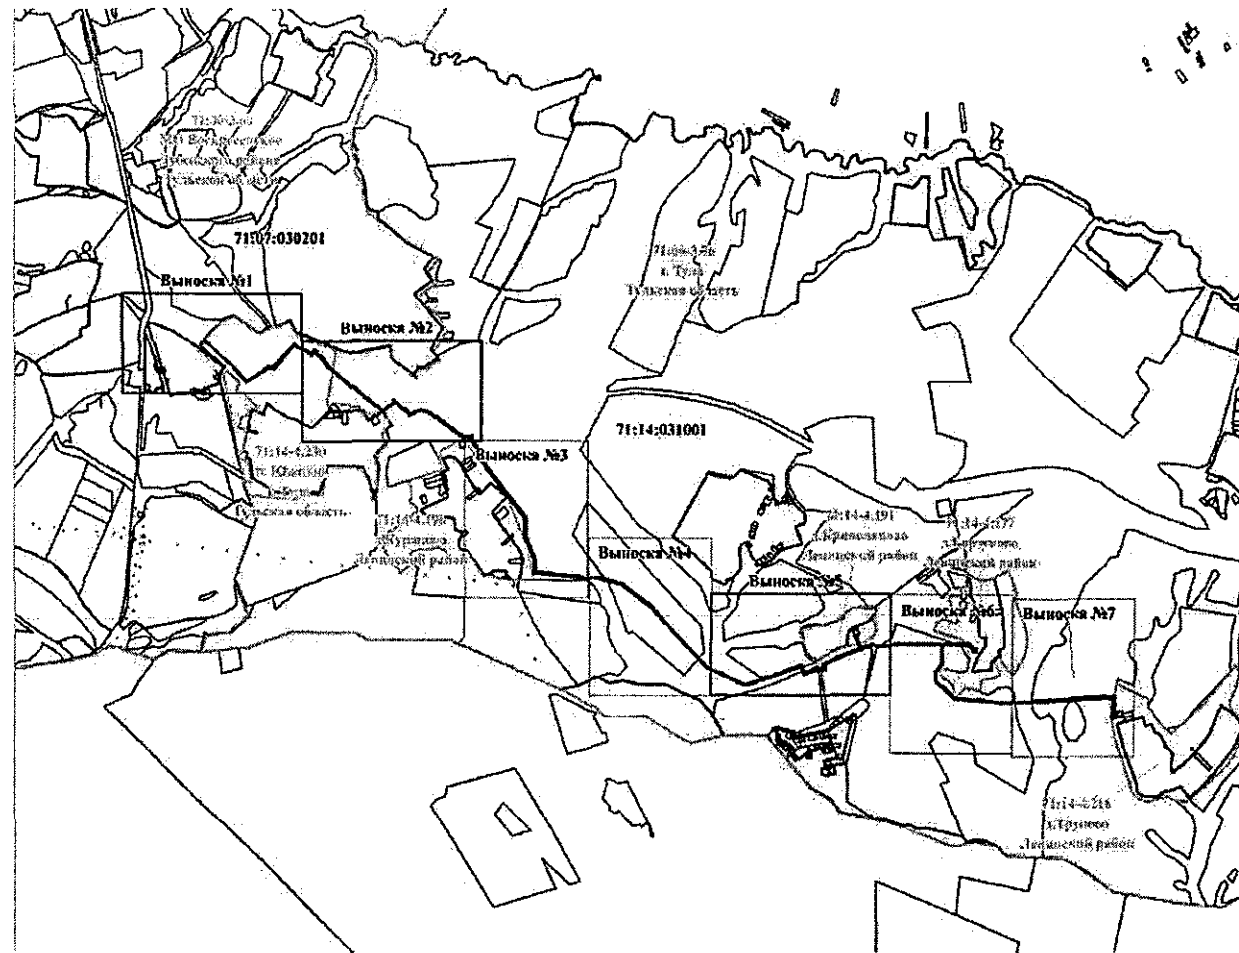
71:30:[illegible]
МО Воскресенское
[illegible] район
Тульской области

71:07:030201

71:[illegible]
г. Тула
Тульская область

Выноска №1

Выноска №2

Выноска №3

71:14:031001

71:14-6.230
п. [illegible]
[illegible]
Тульская область

71:14-4.198
Журавино
Ленинский район

Выноска №4

71:14-4.191
д.Криволучье
Ленинский район

71:14-6.177
д.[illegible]
Ленинский район

Выноска №5

Выноска №6

Выноска №7

71:14-6.216
д.Прудное
Ленинский район